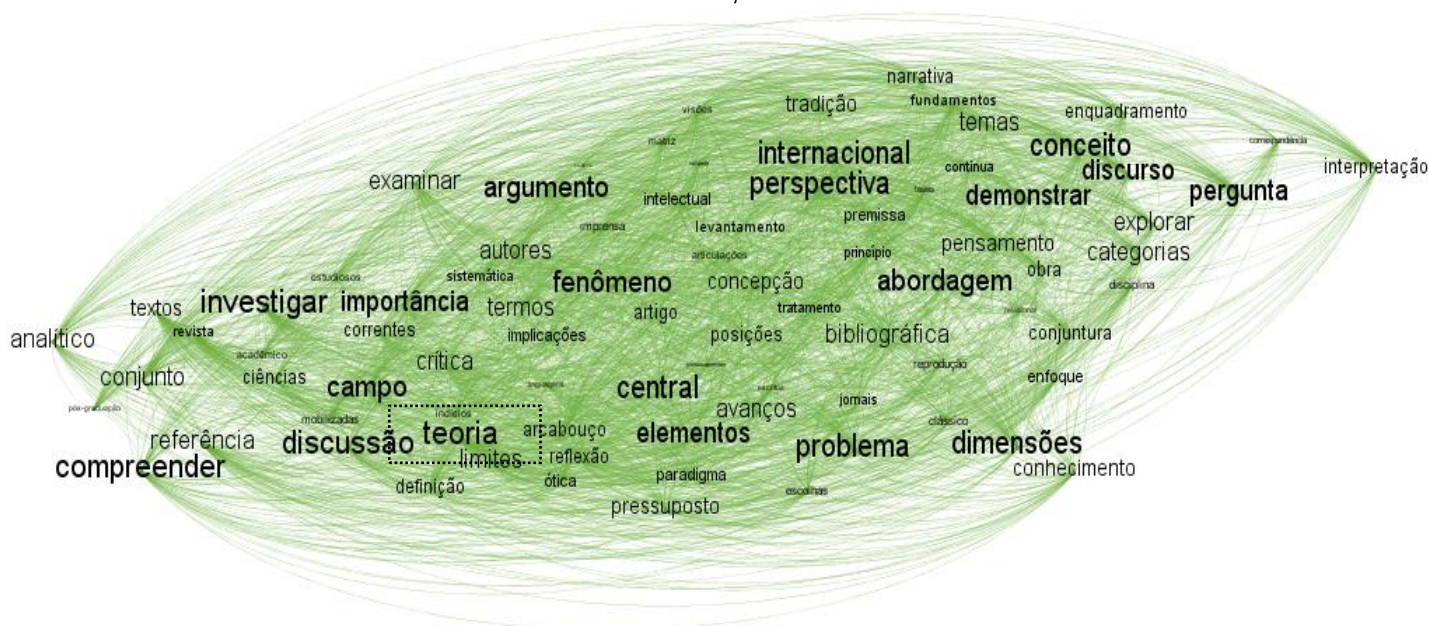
narrativa
tradição
fundamentos
enquadramento
visões
temas
matriz
correspondência
internacional
conceito
interpretação
contínua
discurso
examinar
argumento
perspectiva
intelectual
demonstrar
pergunta
premissa
explorar
imprensa
levantamento
autores
articulações
princípio
pensamento
categorias
estudiosos
sistemática
fenômeno
concepção
abordagem
obra
textos
investigar
importância
termos
tratamento
disciplina
artigo
analítico
revista
correntes
implicações
posições
bibliográfica
conjuntura
acadêmico
crítica
reprodução
conjunto
ciências
campo
central
enfoque
pós-graduação
mobilizadas
indícios
jornais
avanços
clássico
referência
discussão
teoria
arcabouço
elementos
problema
dimensões
compreender
limites
reflexão
paradigma
conhecimento
definição
ótica
escolhas
pressuposto